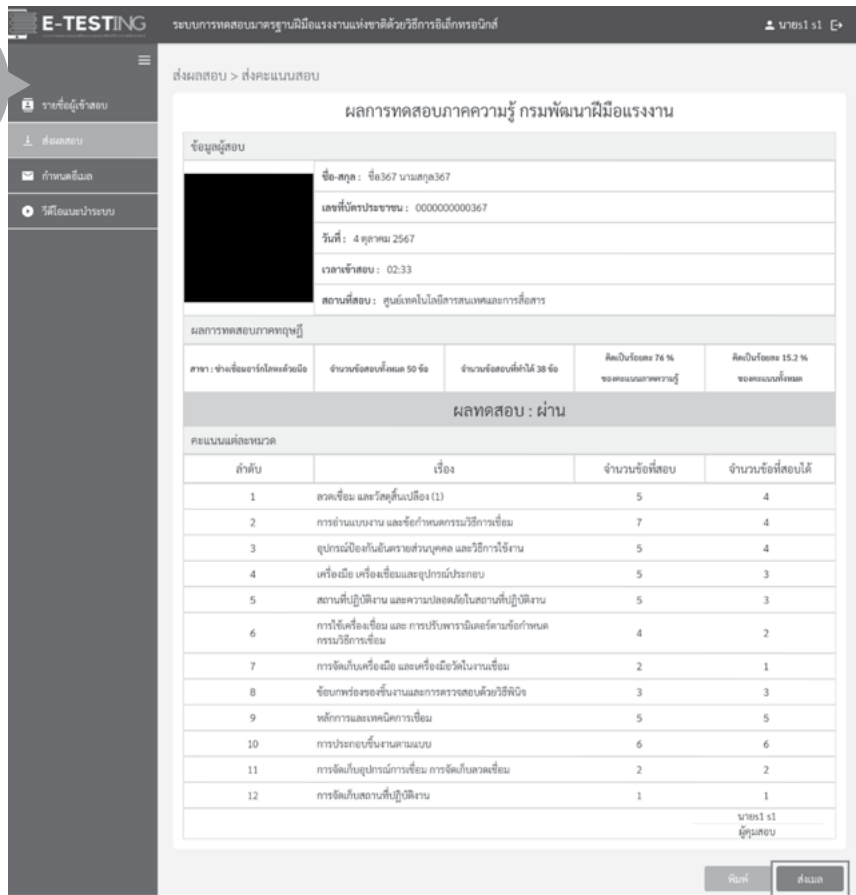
E-TESTING ระบบการทดสอบมาตรฐานฝีมือแรงงานแห่งชาติด้วยวิธีการอิเล็กทรอนิกส์ นายs1 s1

รายชื่อผู้เข้าสอบ
ส่งผลสอบ
กำหนดอีเมล
วีดีโอแนะนำระบบ

ส่งผลสอบ > ส่งคะแนนสอบ

ผลการทดสอบภาคความรู้ กรมพัฒนาฝีมือแรงงาน

ข้อมูลผู้สอบ

ชื่อ-สกุล : ชื่อ367 นามสกุล367
เลขที่บัตรประชาชน : 0000000000367
วันที่ : 4 ตุลาคม 2567
เวลาเข้าสอบ : 02:33
สถานที่สอบ : ศูนย์เทคโนโลยีสารสนเทศและการสื่อสาร

ผลการทดสอบภาคทฤษฎี

| สาขา : ช่างเชื่อมอาร์กโลหะด้วยมือ | จำนวนข้อสอบทั้งหมด 50 ข้อ | จำนวนข้อสอบที่ทำได้ 38 ข้อ | คิดเป็นร้อยละ 76 % ของคะแนนภาคความรู้ | คิดเป็นร้อยละ 15.2 % ของคะแนนทั้งหมด |
|---|---|---|---|---|

ผลทดสอบ : ผ่าน

คะแนนแต่ละหมวด

| ลำดับ | เรื่อง | จำนวนข้อที่สอบ | จำนวนข้อที่สอบได้ |
|---|---|---|---|
| 1 | ลวดเชื่อม และวัสดุสิ้นเปลือง (1) | 5 | 4 |
| 2 | การอ่านแบบงาน และข้อกำหนดกรรมวิธีการเชื่อม | 7 | 4 |
| 3 | อุปกรณ์ป้องกันอันตรายส่วนบุคคล และวิธีการใช้งาน | 5 | 4 |
| 4 | เครื่องมือ เครื่องเชื่อมและอุปกรณ์ประกอบ | 5 | 3 |
| 5 | สถานที่ปฏิบัติงาน และความปลอดภัยในสถานที่ปฏิบัติงาน | 5 | 3 |
| 6 | การใช้เครื่องเชื่อม และ การปรับพารามิเตอร์ตามข้อกำหนดกรรมวิธีการเชื่อม | 4 | 2 |
| 7 | การจัดเก็บเครื่องมือ และเครื่องมือวัดในงานเชื่อม | 2 | 1 |
| 8 | ข้อบกพร่องของชิ้นงานและการตรวจสอบด้วยวิธีพินิจ | 3 | 3 |
| 9 | หลักการและเทคนิคการเชื่อม | 5 | 5 |
| 10 | การประกอบชิ้นงานตามแบบ | 6 | 6 |
| 11 | การจัดเก็บอุปกรณ์การเชื่อม การจัดเก็บลวดเชื่อม | 2 | 2 |
| 12 | การจัดเก็บสถานที่ปฏิบัติงาน | 1 | 1 |

นายs1 s1
ผู้คุมสอบ

พิมพ์ ส่งเมล